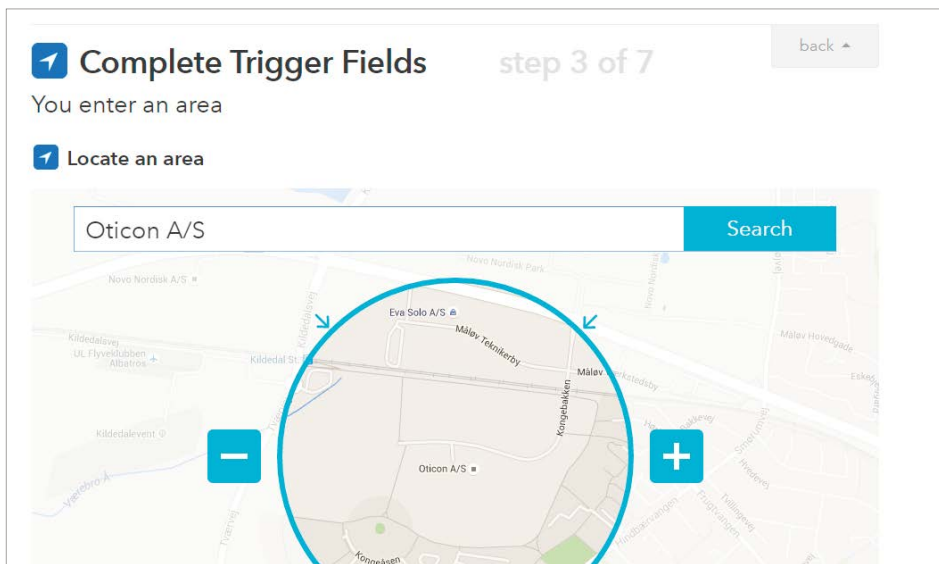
Complete Trigger Fields step 3 of 7

back

You enter an area

Locate an area

Oticon A/S

Search

Novo Nordisk A/S

Novo Nordisk Park

Eva Solo A/S

Måløv Teknikerby

Kildedalsvej

UL Flyveklubben Albatros

Kildedal St.

Måløv Værkstedsby

Måløv Hovedgade

Kongebakken

Kildedalevent

Oticon A/S

Værebro Å

Kongeåsen

−

+